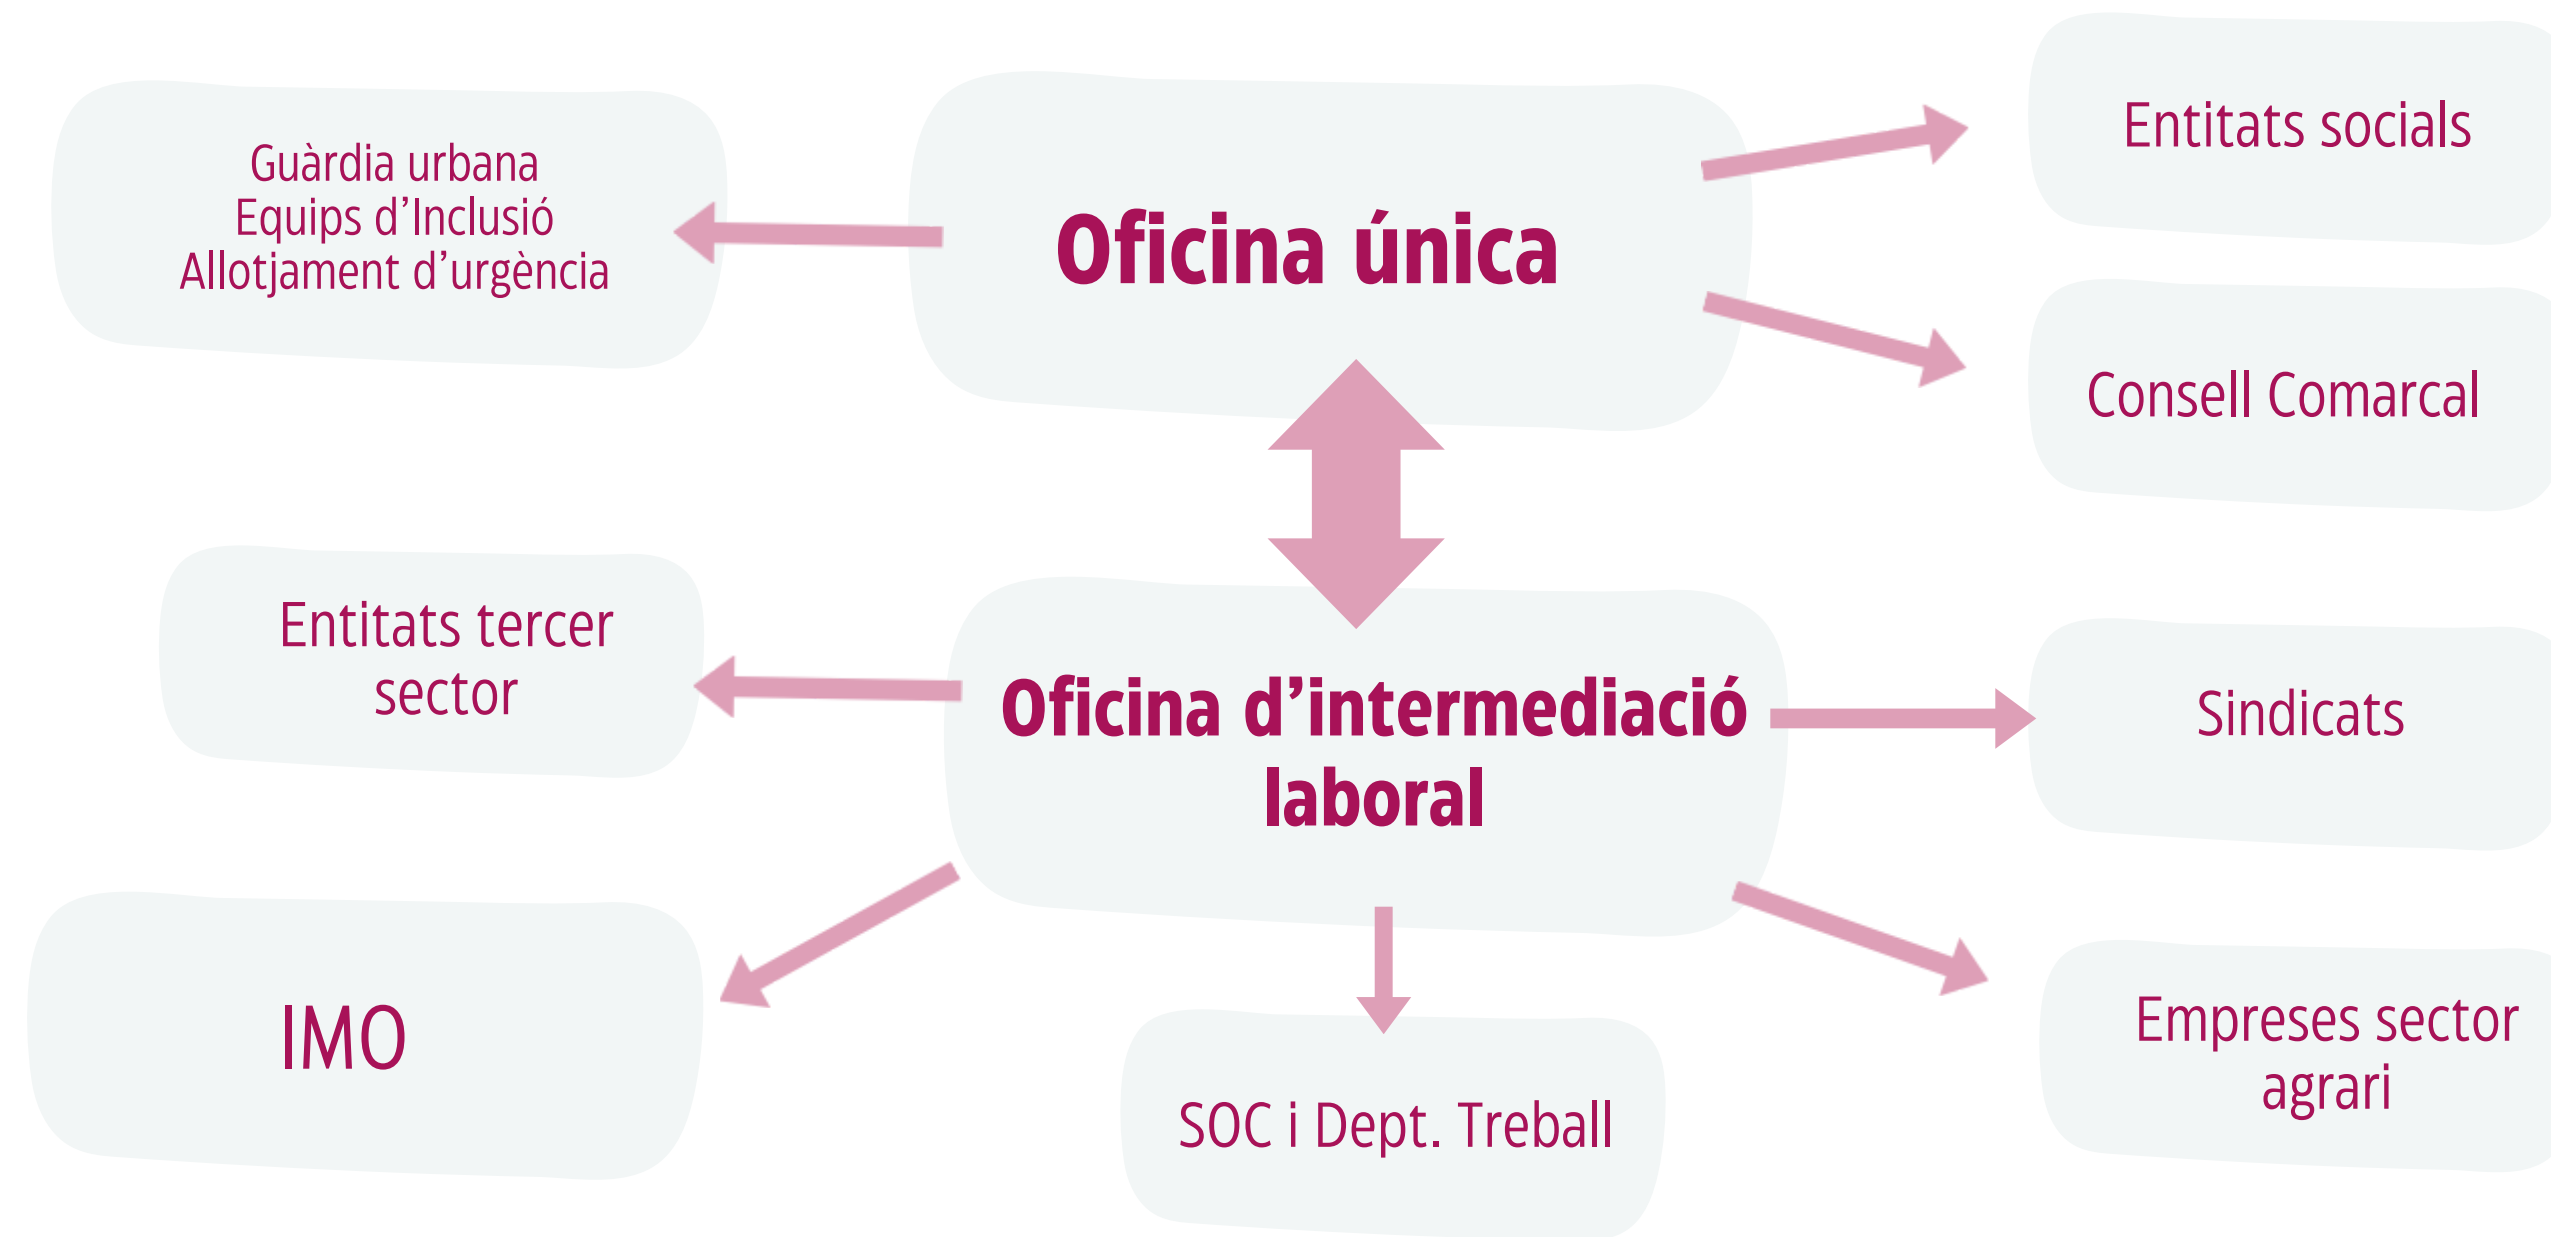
Guàrdia urbana
Equips d’Inclusió
Allotjament d’urgència

Oficina única

Entitats socials

Consell Comarcal

Entitats tercer sector

Oficina d’intermediació laboral

Sindicats

IMO

SOC i Dept. Treball

Empreses sector agrari